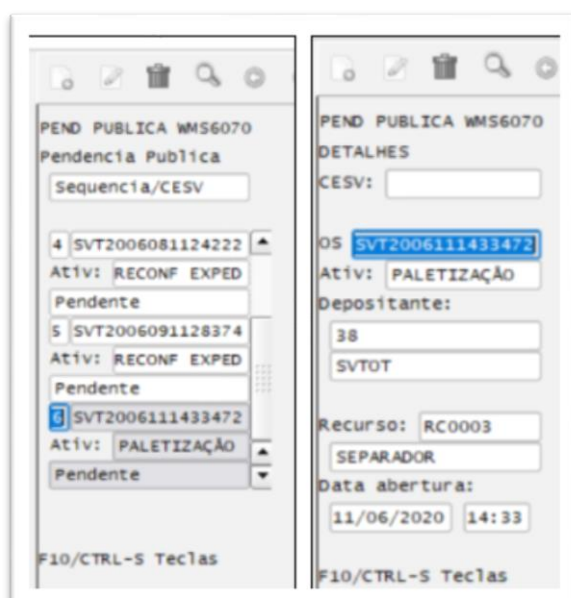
PEND PUBLICA WMS6070
Pendencia Publica
Sequencia/CESV

4 SVT2006081124222
Ativ: RECONF EXPED
Pendente
5 SVT2006091128374
Ativ: RECONF EXPED
Pendente
6 SVT2006111433472
Ativ: PALETIZAÇÃO
Pendente

F10/CTRL-S Teclas

PEND PUBLICA WMS6070
DETALHES
CESV:

OS SVT2006111433472
Ativ: PALETIZAÇÃO
Depositante:
38
SVTOT

Recurso: RC0003
SEPARADOR
Data abertura:
11/06/2020 14:33

F10/CTRL-S Teclas